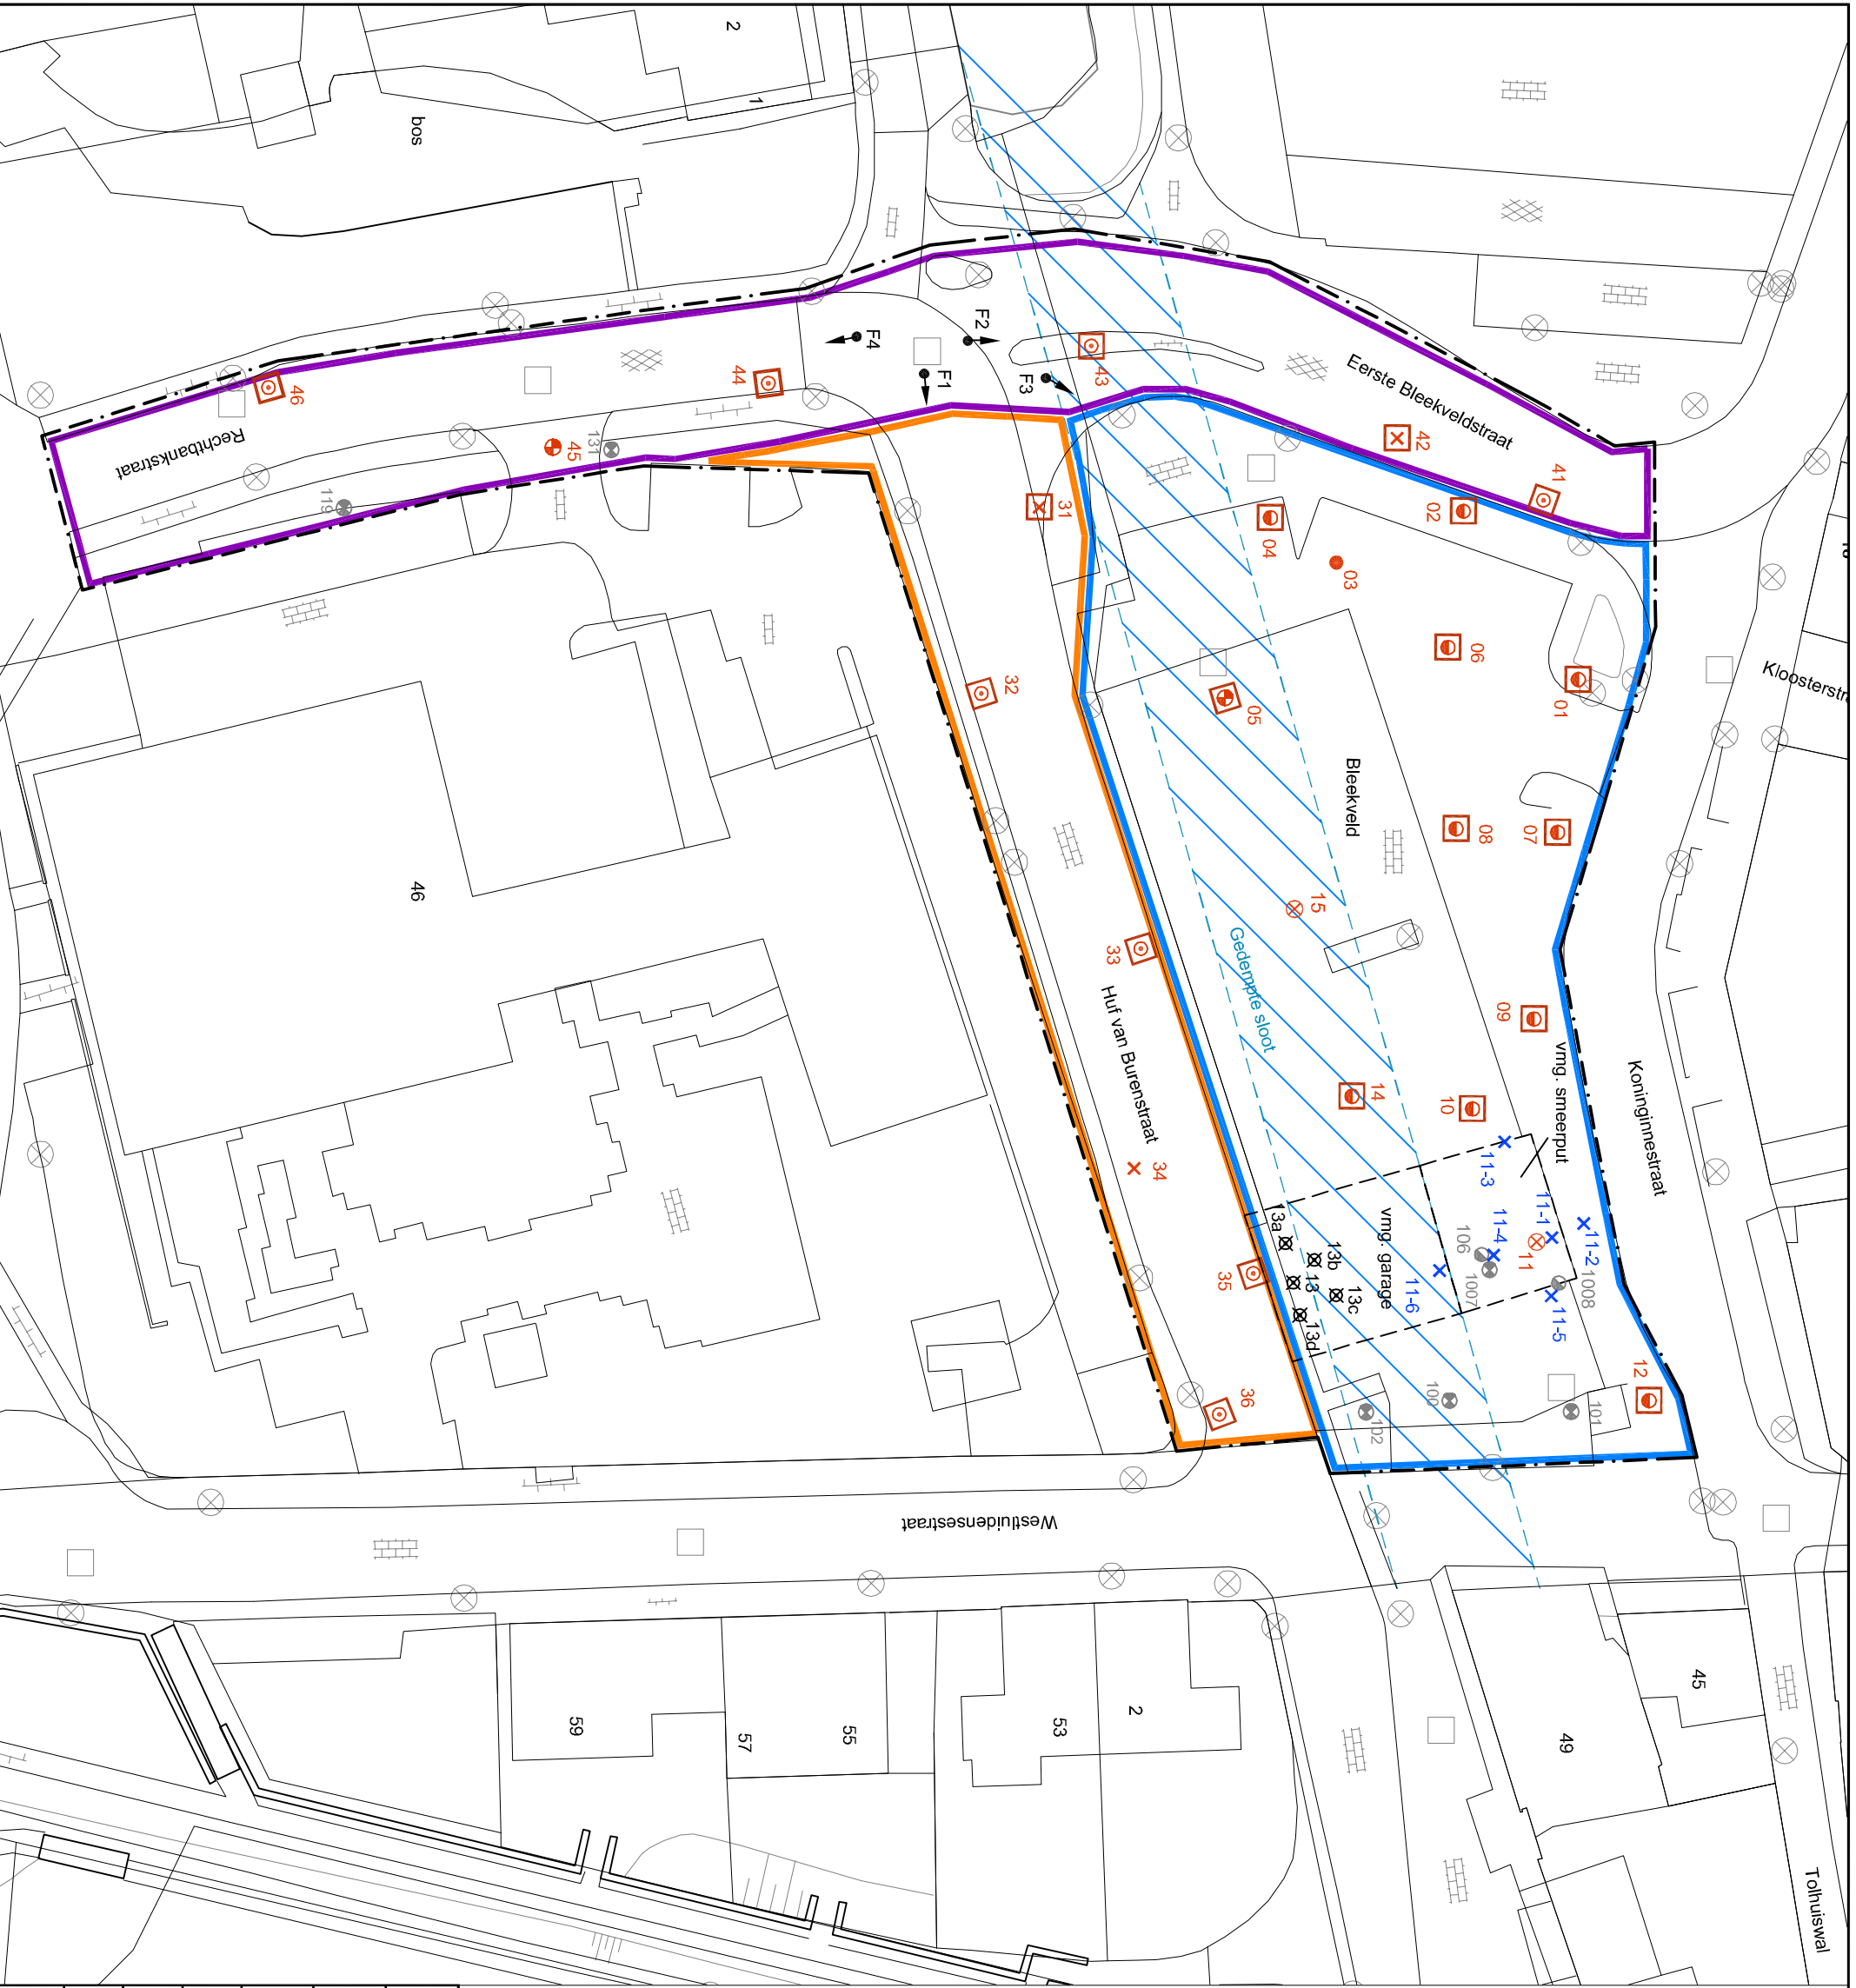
2
1
bos
Rechtbankstraat
46
44
45
131
119
F4
F2
F1
F3
43
Eerste Bleekveldstraat
42
41
31
04
02
03
06
01
32
05
Bleekveld
08
07
15
33
Gedempte sloot
09
vmg. smeerput
Koninginnestraat
Kloosterstr
Huf van Burenstraat
14
10
34
11-3
11-1
11-2
11-4
11
106
1007
1008
13a
13b
13
13c
13d
vmg. garage
11-6
11-5
35
36
12
100
102
101
46
Westluidensestraat
59
57
55
53
2
49
45
Tolhuiswal